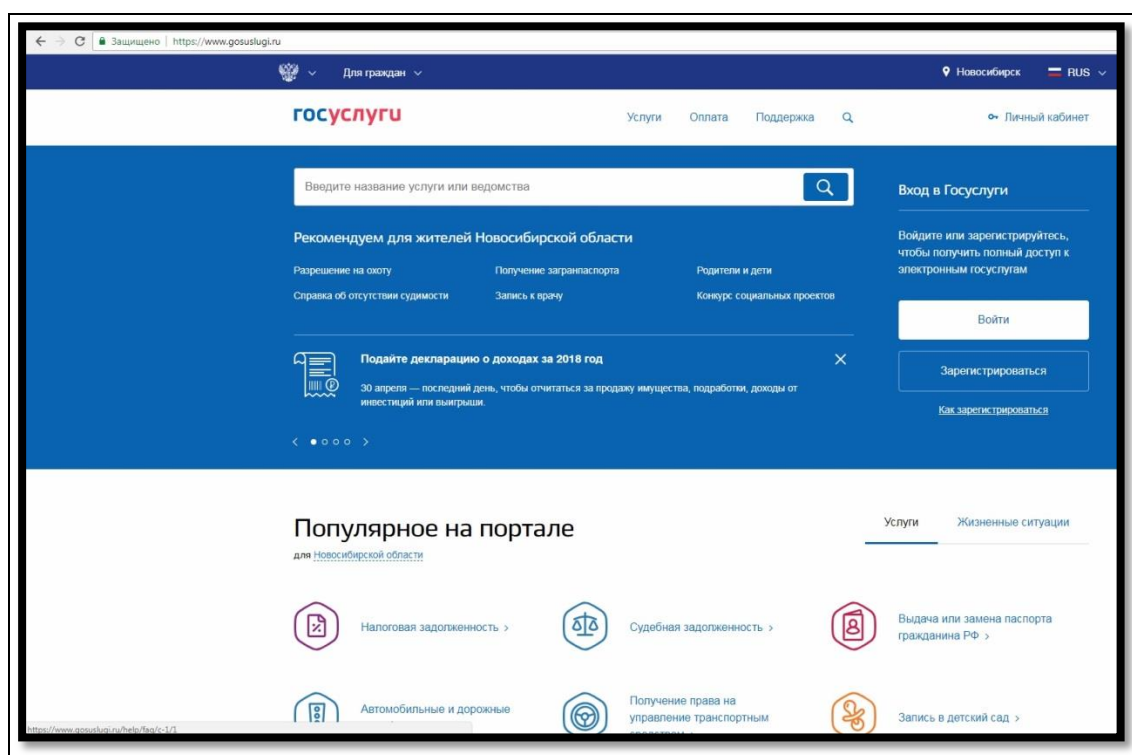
Защищено | https://www.gosuslugi.ru

Для граждан

Новосибирск RUS

госуслуги

Услуги Оплата Поддержка

Личный кабинет

Введите название услуги или ведомства

Рекомендуем для жителей Новосибирской области

Разрешение на охоту
Получение загранпаспорта
Родители и дети
Справка об отсутствии судимости
Запись к врачу
Конкурс социальных проектов

Подайте декларацию о доходах за 2018 год

30 апреля — последний день, чтобы отчитаться за продажу имущества, подработки, доходы от инвестиций или выигрыши.

Вход в Госуслуги

Войдите или зарегистрируйтесь, чтобы получить полный доступ к электронным госуслугам

Войти

Зарегистрироваться

Как зарегистрироваться

Популярное на портале

для Новосибирской области

Услуги Жизненные ситуации

Налоговая задолженность >

Судебная задолженность >

Выдача или замена паспорта гражданина РФ >

Автомобильные и дорожные

Получение права на управление транспортным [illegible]

Запись в детский сад >

https://www.gosuslugi.ru/help/faq/c-1/1